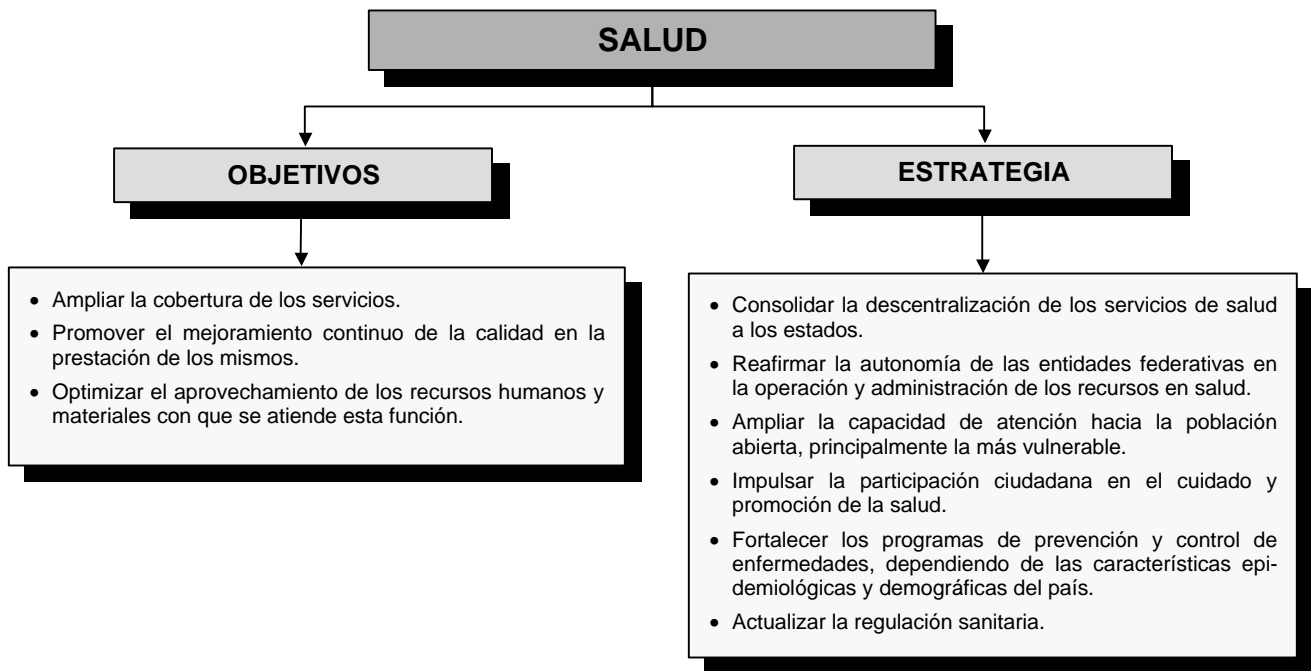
SALUD

OBJETIVOS

- Ampliar la cobertura de los servicios.
- Promover el mejoramiento continuo de la calidad en la prestación de los mismos.
- Optimizar el aprovechamiento de los recursos humanos y materiales con que se atiende esta función.

ESTRATEGIA

- Consolidar la descentralización de los servicios de salud a los estados.
- Reafirmar la autonomía de las entidades federativas en la operación y administración de los recursos en salud.
- Ampliar la capacidad de atención hacia la población abierta, principalmente la más vulnerable.
- Impulsar la participación ciudadana en el cuidado y promoción de la salud.
- Fortalecer los programas de prevención y control de enfermedades, dependiendo de las características epidemiológicas y demográficas del país.
- Actualizar la regulación sanitaria.